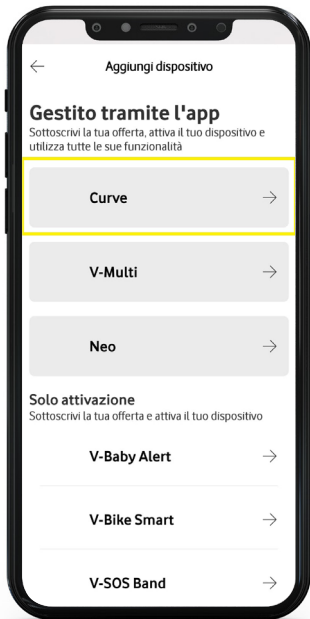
←
Aggiungi dispositivo

Gestito tramite l'app
Sottoscrivi la tua offerta, attiva il tuo dispositivo e utilizza tutte le sue funzionalità

Curve →

V-Multi →

Neo →

Solo attivazione
Sottoscrivi la tua offerta e attiva il tuo dispositivo

V-Baby Alert →

V-Bike Smart →

V-SOS Band →